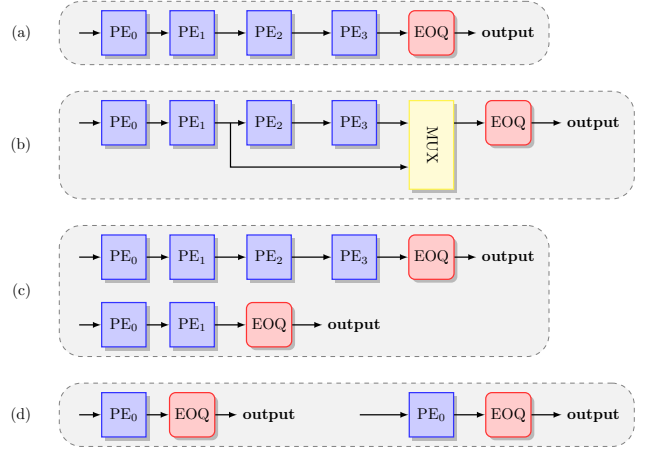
(a) $PE_0$ $PE_1$ $PE_2$ $PE_3$ EOQ **output**

(b) $PE_0$ $PE_1$ $PE_2$ $PE_3$ MUX EOQ **output**

(c) $PE_0$ $PE_1$ $PE_2$ $PE_3$ EOQ **output**

$PE_0$ $PE_1$ EOQ **output**

(d) $PE_0$ EOQ **output** $PE_0$ EOQ **output**